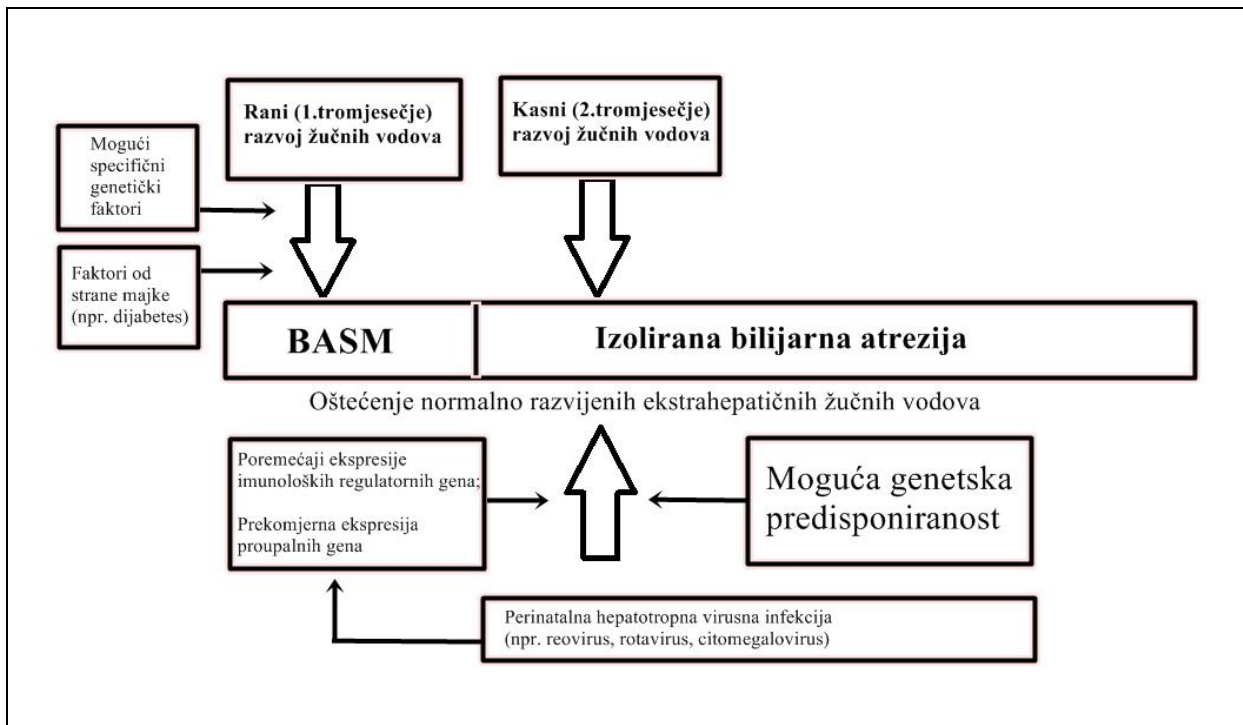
Rani (1.tromjesečje) razvoj žučnih vodova

Kasni (2.tromjesečje) razvoj žučnih vodova

Mogući specifični genetički faktori

Faktori od strane majke (npr. dijabetes)

BASM

Izolirana bilijarna atrezija

Oštećenje normalno razvijenih ekstrahepatičnih žučnih vodova

Poremećaji ekspresije imunoloških regulatornih gena;

Prekomjerna ekspresija proupalnih gena

Moguća genetska predisponiranost

Perinatalna hepatotropna virusna infekcija (npr. reovirus, rotavirus, citomegalovirus)